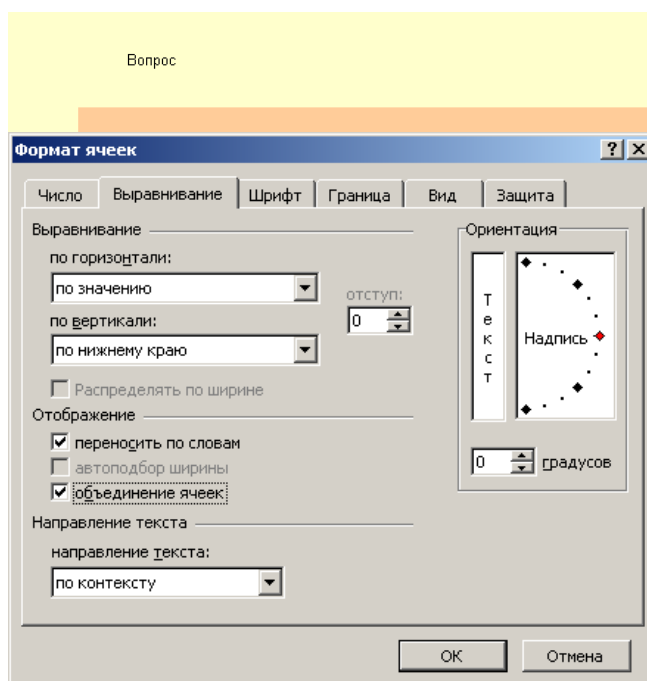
Вопрос

Формат ячеек

? X

Число | Выравнивание | Шрифт | Граница | Вид | Защита

Выравнивание

по горизонтали:

по значению

отступ:

0

по вертикали:

по нижнему краю

Распределять по ширине

Отображение

переносить по словам

автоподбор ширины

объединение ячеек

Направление текста

направление текста:

по контексту

Ориентация

Т е к с т

Надпись

0 градусов

ОК

Отмена